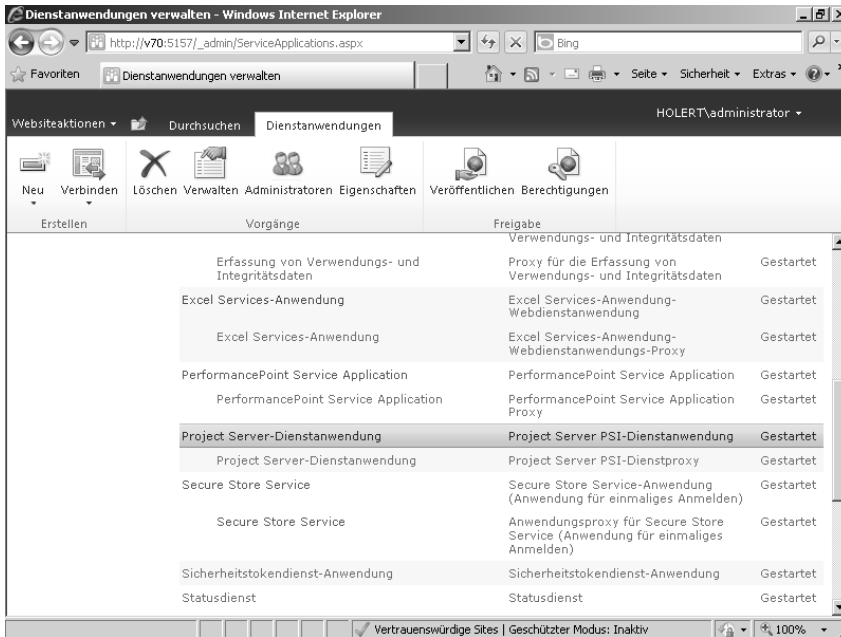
Dienstanwendungen verwalten - Windows Internet Explorer

http://v70:5157/_admin/ServiceApplications.aspx

Bing

Favoriten

Dienstanwendungen verwalten

Seite ▾ Sicherheit ▾ Extras ▾

Websiteaktionen ▾

Durchsuchen

Dienstanwendungen

HOLERT\administrator ▾

Neu

Verbinden

Löschen

Verwalten

Administratoren

Eigenschaften

Veröffentlichen

Berechtigungen

Erstellen

Vorgänge

Freigabe

| | | |
|---|---|---|
| | Verwendungs- und Integritätsdaten | |
| Erfassung von Verwendungs- und Integritätsdaten | Proxy für die Erfassung von Verwendungs- und Integritätsdaten | Gestartet |
| Excel Services-Anwendung | Excel Services-Anwendung-Webdienstanwendung | Gestartet |
| Excel Services-Anwendung | Excel Services-Anwendung-Webdienstanwendungs-Proxy | Gestartet |
| PerformancePoint Service Application | PerformancePoint Service Application | Gestartet |
| PerformancePoint Service Application | PerformancePoint Service Application Proxy | Gestartet |
| Project Server-Dienstanwendung | Project Server PSI-Dienstanwendung | Gestartet |
| Project Server-Dienstanwendung | Project Server PSI-Dienstproxy | Gestartet |
| Secure Store Service | Secure Store Service-Anwendung (Anwendung für einmaliges Anmelden) | Gestartet |
| Secure Store Service | Anwendungsproxy für Secure Store Service (Anwendung für einmaliges Anmelden) | Gestartet |
| Sicherheitstokendienst-Anwendung | Sicherheitstokendienst-Anwendung | Gestartet |
| Statusdienst | Statusdienst | Gestartet |

Vertrauenswürdige Sites | Geschützter Modus: Inaktiv

100%